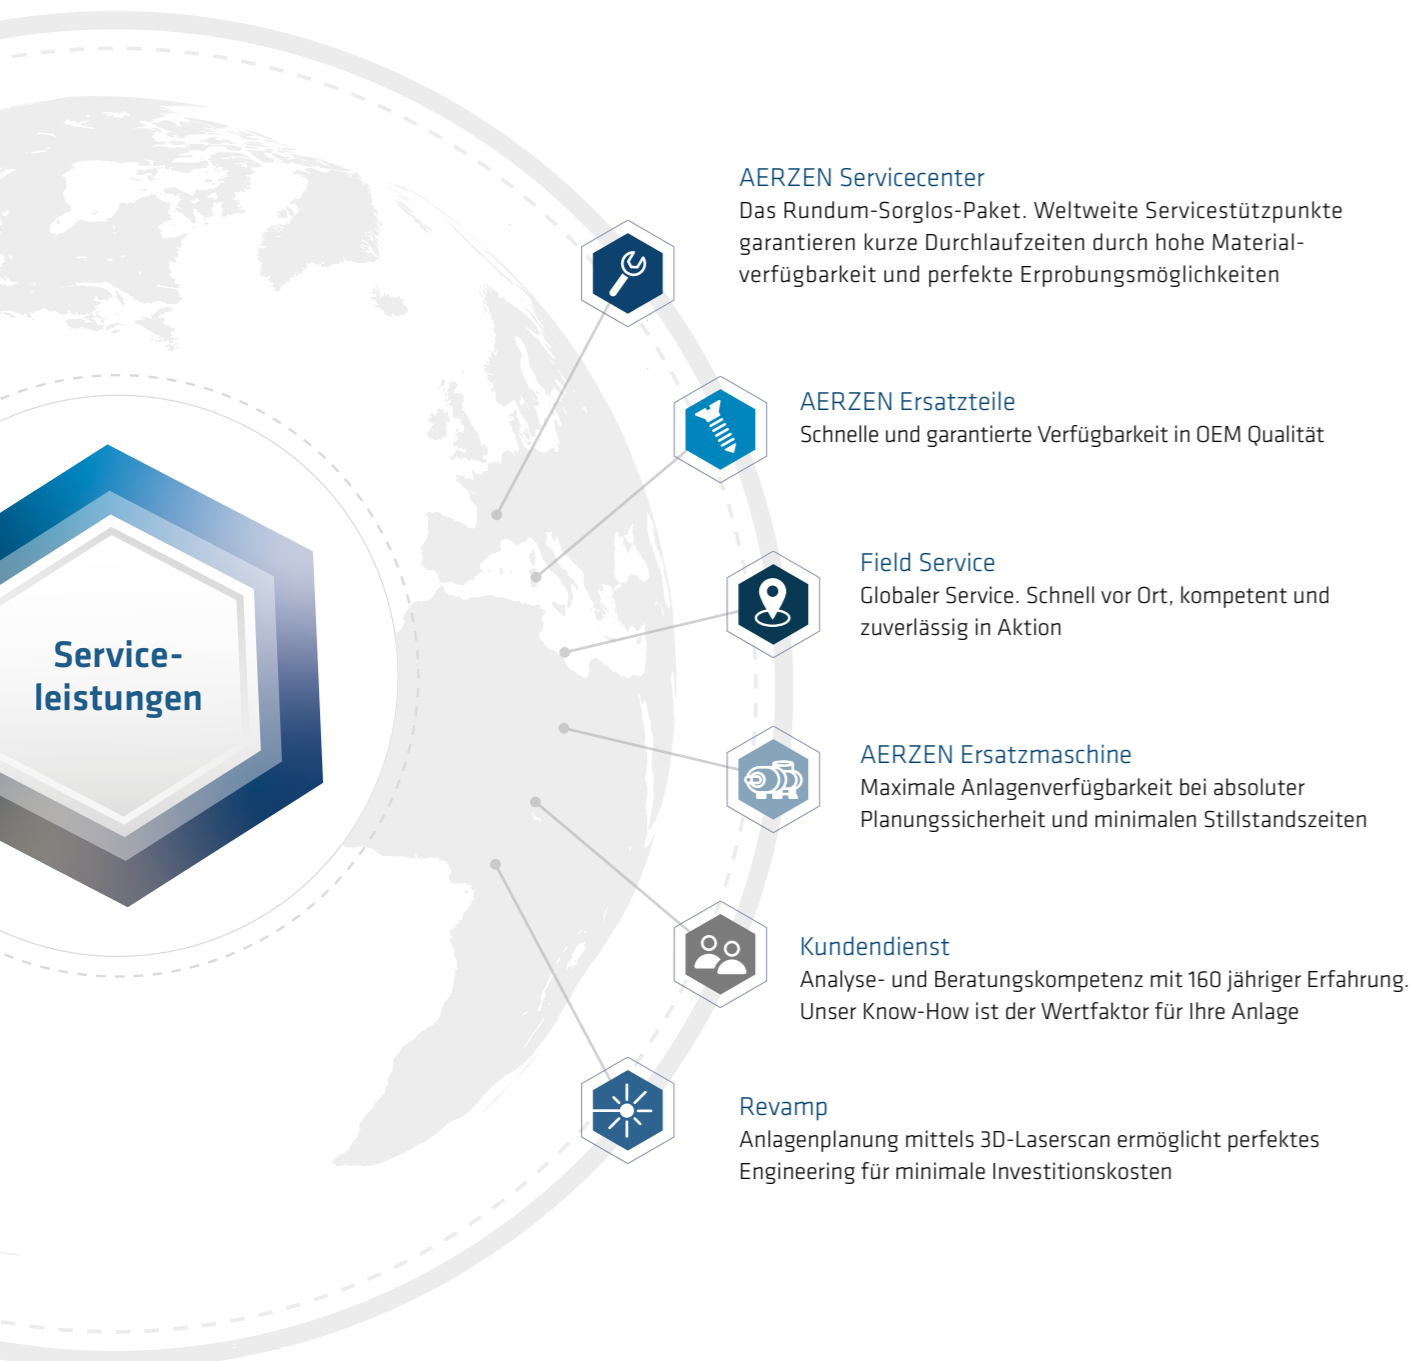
Service-
leistungen

AERZEN Servicecenter
Das Rundum-Sorglos-Paket. Weltweite Servicestützpunkte garantieren kurze Durchlaufzeiten durch hohe Materialverfügbarkeit und perfekte Erprobungsmöglichkeiten

AERZEN Ersatzteile
Schnelle und garantierte Verfügbarkeit in OEM Qualität

Field Service
Globaler Service. Schnell vor Ort, kompetent und zuverlässig in Aktion

AERZEN Ersatzmaschine
Maximale Anlagenverfügbarkeit bei absoluter Planungssicherheit und minimalen Stillstandszeiten

Kundendienst
Analyse- und Beratungskompetenz mit 160 jähriger Erfahrung. Unser Know-How ist der Wertfaktor für Ihre Anlage

Revamp
Anlagenplanung mittels 3D-Laserscan ermöglicht perfektes Engineering für minimale Investitionskosten